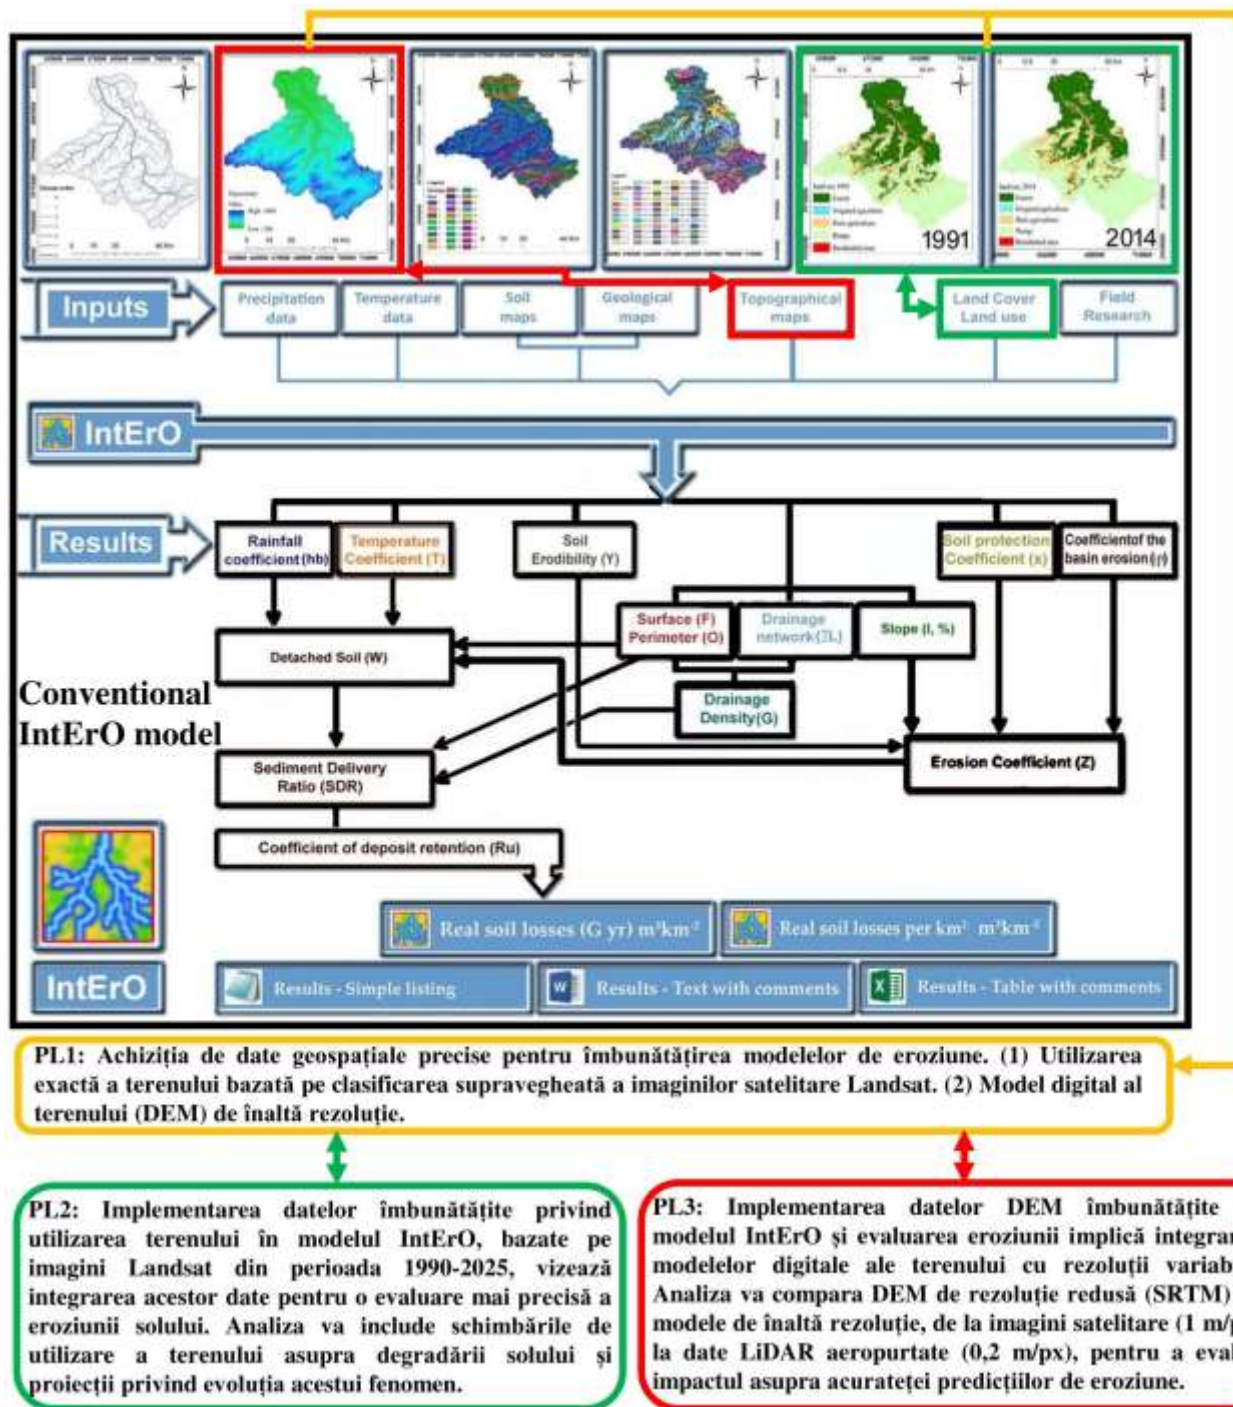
1991

2014

Inputs

Precipitation data

Temperature data

Soil maps

Geological maps

Topographical maps

Land Cover Land use

Field Research

IntErO

Results

Rainfall coefficient (hb)

Temperature Coefficient (T)

Soil Erodibility (Y)

Soil protection Coefficient (x)

Coefficientof the basin erosion (φ)

Surface (F) Perimeter (O)

Drainage network(ΣL)

Slope (I, %)

Detached Soil (W)

Drainage Density(G)

Conventional IntErO model

Sediment Delivery Ratio (SDR)

Erosion Coefficient (Z)

Coefficient of deposit retention (Ru)

Real soil losses (G yr) m³km⁻²

Real soil losses per km² m³km⁻²

IntErO

Results - Simple listing

Results - Text with comments

Results - Table with comments

PL1: Achiziția de date geospațiale precise pentru îmbunătățirea modelelor de eroziune. (1) Utilizarea exactă a terenului bazată pe clasificarea supravegheată a imaginilor satelitare Landsat. (2) Model digital al terenului (DEM) de înaltă rezoluție.

PL2: Implementarea datelor îmbunătățite privind utilizarea terenului în modelul IntErO, bazate pe imagini Landsat din perioada 1990-2025, vizează integrarea acestor date pentru o evaluare mai precisă a eroziunii solului. Analiza va include schimbările de utilizare a terenului asupra degradării solului și proiecții privind evoluția acestui fenomen.

PL3: Implementarea datelor DEM îmbunătățite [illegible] modelul IntErO și evaluarea eroziunii implică integrar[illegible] modelelor digitale ale terenului cu rezoluții variab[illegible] Analiza va compara DEM de rezoluție redusă (SRTM) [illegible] modele de înaltă rezoluție, de la imagini satelitare (1 m/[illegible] la date LiDAR aeropurtate (0,2 m/px), pentru a eval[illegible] impactul asupra acurateței predicțiilor de eroziune.